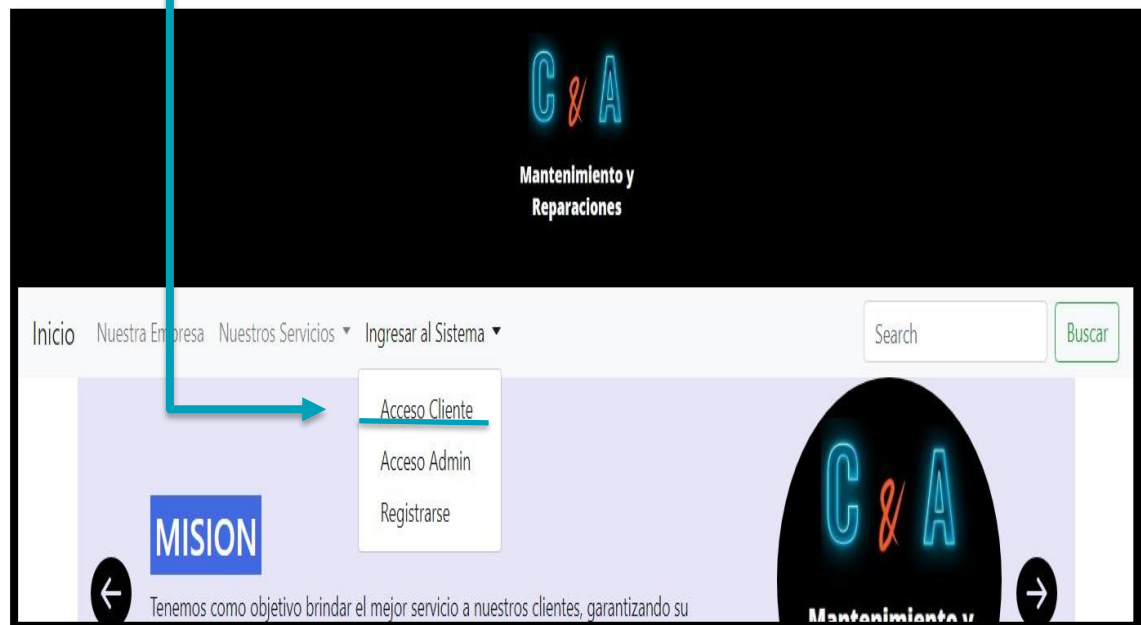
C & A

Mantenimiento y Reparaciones

Inicio Nuestra Empresa Nuestros Servicios ▾ Ingresar al Sistema ▾

Search Buscar

Acceso Cliente

Acceso Admin

Registrarse

MISION

Tenemos como objetivo brindar el mejor servicio a nuestros clientes, garantizando su

C & A

Mantenimiento y